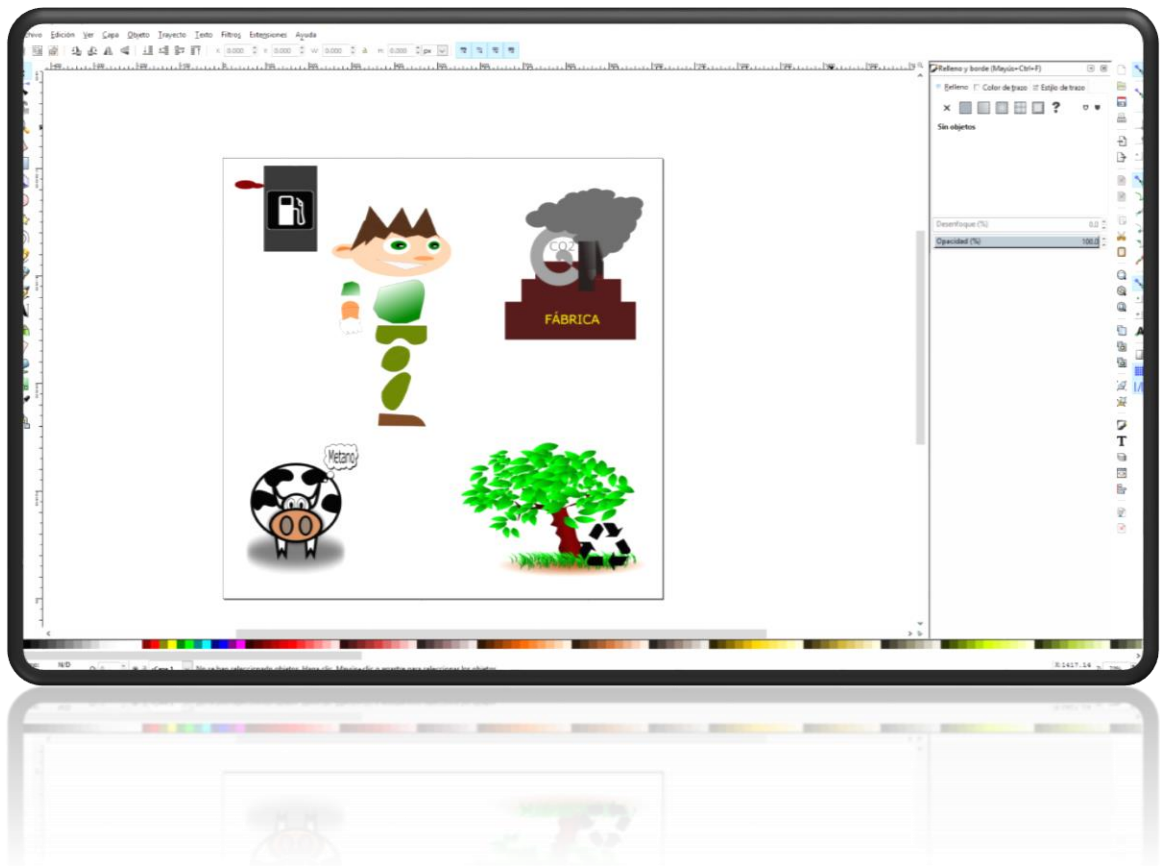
rchivo Edición Ver Capa Objeto Trayecto Texto Filtros Extensiones Ayuda

X 0.000 Y 0.000 W 0.000 H 0.000 px

Relleno y borde (Mayús+Ctrl+F)

Relleno Color de trazo Estilo de trazo

?

Sin objetos

Desenfoque (%) 0.0

Opacidad (%) 100.0

CO2

FÁBRICA

Metano

N/D Capa 1 No se han seleccionado objetos. Haga clic, Mayús+clic o arrastre para seleccionar los objetos.

X: 1417.14

70%